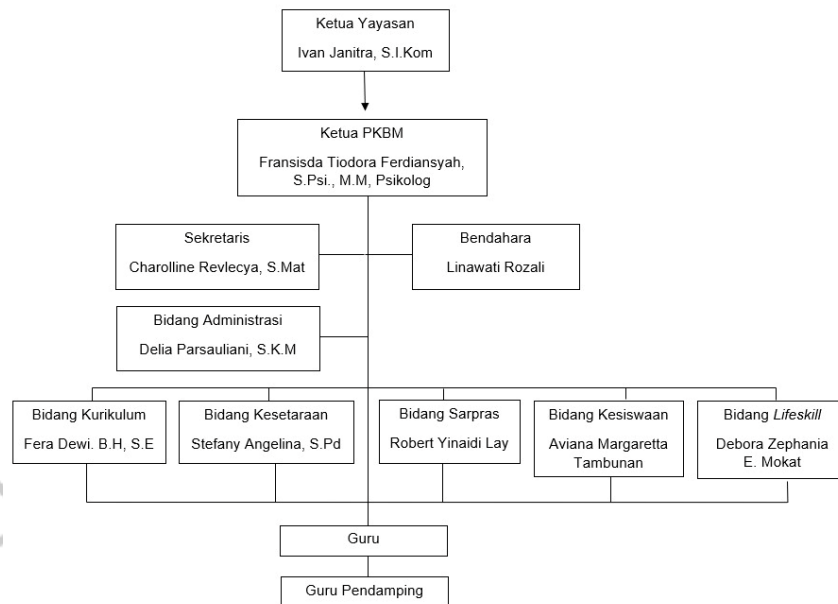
Ketua Yayasan
Ivan Janitra, S.I.Kom

Ketua PKBM
Fransisda Tiodora Ferdiansyah, S.Psi., M.M, Psikolog

Sekretaris
Charolline Revlecya, S.Mat

Bendahara
Linawati Rozali

Bidang Administrasi
Delia Parsauliani, S.K.M

Bidang Kurikulum
Fera Dewi. B.H, S.E

Bidang Kesetaraan
Stefany Angelina, S.Pd

Bidang Sarpras
Robert Yinaidi Lay

Bidang Kesiswaan
Aviana Margaretta Tambunan

Bidang *Lifeskill*
Debora Zephania E. Mokat

Guru

Guru Pendamping